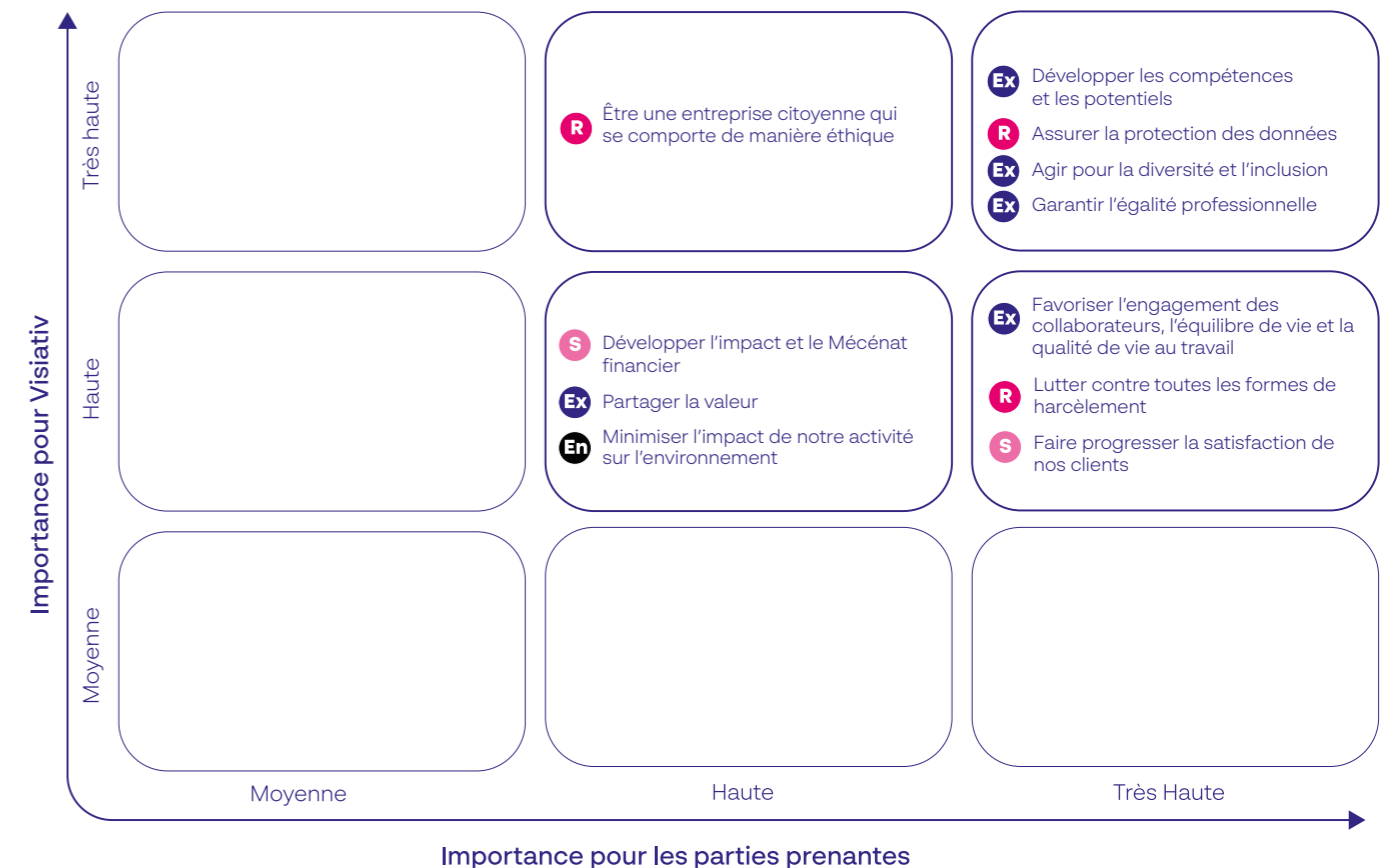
Importance pour Visiativ

Très haute

R Être une entreprise citoyenne qui se comporte de manière éthique

Ex Développer les compétences et les potentiels
R Assurer la protection des données
Ex Agir pour la diversité et l'inclusion
Ex Garantir l'égalité professionnelle

Haute

S Développer l'impact et le Mécénat financier
Ex Partager la valeur
En Minimiser l'impact de notre activité sur l'environnement

Ex Favoriser l'engagement des collaborateurs, l'équilibre de vie et la qualité de vie au travail
R Lutter contre toutes les formes de harcèlement
S Faire progresser la satisfaction de nos clients

Moyenne

Moyenne

Haute

Très Haute

Importance pour les parties prenantes